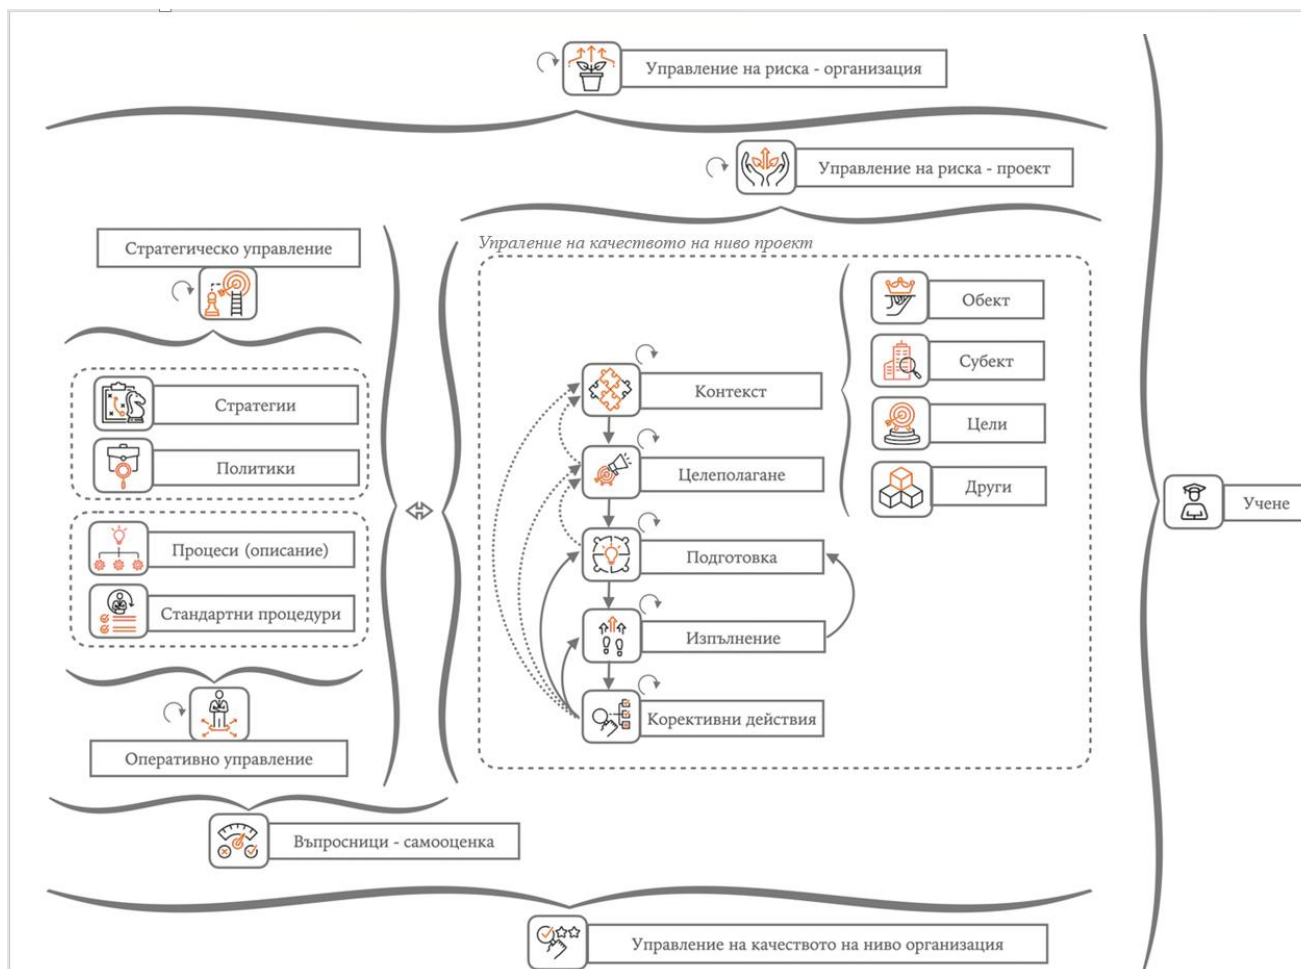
Управление на риска - организация

Управление на риска - проект

Стратегическо управление

Стратегии

Политики

Процеси (описание)

Стандартни процедури

Оперативно управление

Упраление на качеството на ниво проект

Контекст

Целеполагане

Подготовка

Изпълнение

Корективни действия

Обект

Субект

Цели

Други

Учене

Въпросници - самооценка

Управление на качеството на ниво организация